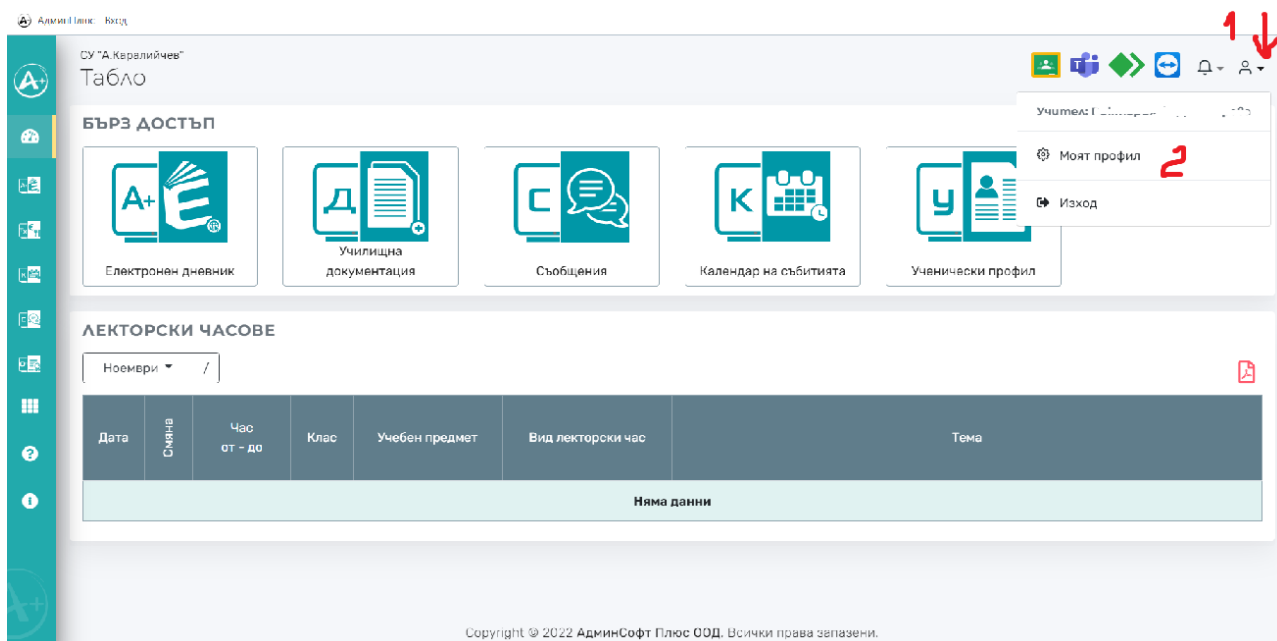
АдминПлюс Вход

СУ "А.Кералийчев"
Табло

1

Учител: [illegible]

Моят профил 2

Изход

БЪРЗ ДОСТЪП

A+

Електронен дневник

Д

Училищна документация

С

Съобщения

К

Календар на събитията

У

Ученически профил

ЛЕКТОРСКИ ЧАСОВЕ

Ноември /

| Дата | Смяна | Час от - до | Клас | Учебен предмет | Вид лекторски час | Тема |
|---|---|---|---|---|---|---|
| Няма данни | | | | | | |

Copyright © 2022 АдминСофт Плюс ООД. Всички права запазени.